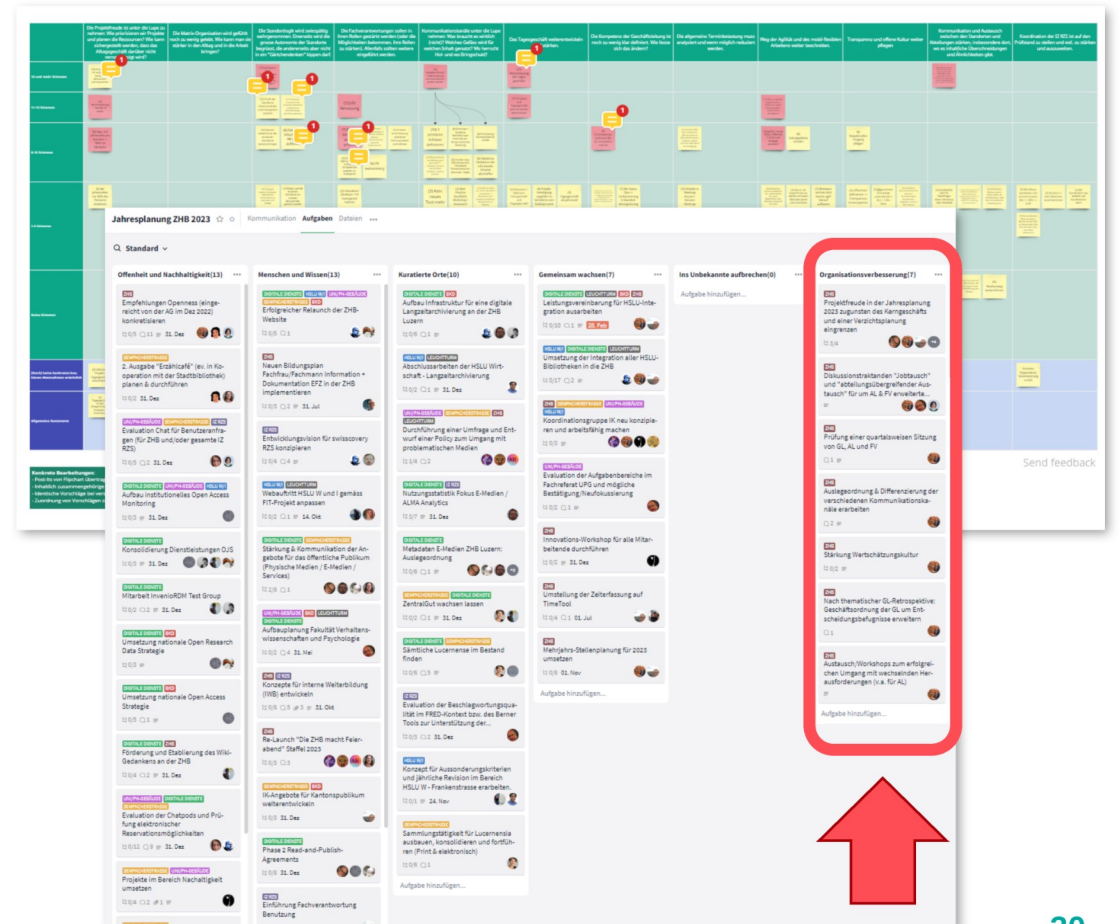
Jahresplanung ZHB 2023 ☆ Kommunikation Aufgaben Dateien ...

Standard

Offenheit und Nachhaltigkeit(13)

ZHB
Empfehlungen Openness (eingereicht von der AG im Dez 2022) konkretisieren
31. Dez

SEMPACHERSTRASSE
2. Ausgabe "Erzählcafé" (ev. in Kooperation mit der Stadtbibliothek) planen & durchführen
31. Dez

UNI/PH-GEBÄUDE SEMPACHERSTRASSE IZ RZS
Evaluation Chat für Benutzeranfragen (für ZHB und/oder gesamte IZ RZS)
31. Dez

HSLU WIRT DIGITALE DIENSTE
Aufbau institutionelles Open Access Monitoring
31. Dez

DIGITALE DIENSTE
Konsolidierung Dienstleistungen DJS
31. Dez

DIGITALE DIENSTE
Mitarbeit InvenioRDM Test Group
31. Dez

DIGITALE DIENSTE BKD
Umsetzung nationale Open Research Data Strategie

DIGITALE DIENSTE BKD
Umsetzung nationale Open Access Strategie

DIGITALE DIENSTE ZHB
Förderung und Etablierung des Wiki-Gedankens an der ZHB
31. Dez

UNI/PH-GEBÄUDE DIGITALE DIENSTE
Evaluation der Chatpods und Prüfung elektronischer Reservationsmöglichkeiten
31. Dez

SEMPACHERSTRASSE UNI/PH-GEBÄUDE
Projekte im Bereich Nachhaltigkeit umsetzen

Menschen und Wissen(13)

DIGITALE DIENSTE HSLU WJ UNI/PH-GEBÄUDE SEMPACHERSTRASSE BKD
Erfolgreicher Relaunch der ZHB-Website

ZHB
Neuen Bildungsplan Fachfrau/Fachmann Information + Dokumentation EFZ in der ZHB implementieren
31. Jul

IZ RZS
Entwicklungsvision für swisscovery RZS konzipieren

HSLU WJ LEUCHTTURM
Webauftritt HSLU W und I gemäss FIT-Projekt anpassen
14. Okt

DIGITALE DIENSTE SEMPACHERSTRASSE
Stärkung & Kommunikation der Angebote für das öffentliche Publikum (Physische Medien / E-Medien / Services)

UNI/PH-GEBÄUDE BKD LEUCHTTURM
Aufbauplanung Fakultät Verhaltenswissenschaften und Psychologie
31. Mai

ZHB IZ RZS
Konzepte für interne Weiterbildung (IWB) entwickeln
31. Okt

ZHB
Re-Launch "Die ZHB macht Feierabend" Staffel 2023

SEMPACHERSTRASSE BKD
IK-Angebote für Kantonspublikum weiterentwickeln
31. Dez

DIGITALE DIENSTE
Phase 2 Read-and-Publish-Agreements
31. Dez

IZ RZS
Einführung Fachverantwortung Benutzung

Kuratierte Orte(10)

DIGITALE DIENSTE BKD
Aufbau Infrastruktur für eine digitale Langzeitarchivierung an der ZHB Luzern

HSLU WJ LEUCHTTURM
Abschlussarbeiten der HSLU Wirtschaft - Langzeitarchivierung
31. Dez

UNI/PH-GEBÄUDE SEMPACHERSTRASSE ZHB LEUCHTTURM
Durchführung einer Umfrage und Entwurf einer Policy zum Umgang mit problematischen Medien

DIGITALE DIENSTE IZ RZS
Nutzungsstatistik Fokus E-Medien / ALMA Analytics
31. Dez

DIGITALE DIENSTE
Metadaten E-Medien ZHB Luzern: Ausleseordnung

SEMPACHERSTRASSE DIGITALE DIENSTE
ZentralGut wachsen lassen
31. Dez

DIGITALE DIENSTE SEMPACHERSTRASSE
Sämtliche Lucernensen im Bestand finden

IZ RZS
Evaluation der Beschlagwortungsqualität im FRED-Kontext bzw. des Berner Tools zur Unterstützung der...
31. Dez

HSLU WJ
Konzept für Aussonderungskriterien und jährliche Revision im Bereich HSLU W - Frankenstrasse erarbeiten.
24. Nov

SEMPACHERSTRASSE
Sammlungstätigkeit für Lucernensia ausbauen, konsolidieren und fortführen (Print & elektronisch)

Aufgabe hinzufügen...

Gemeinsam wachsen(7)

DIGITALE DIENSTE LEUCHTTURM BKD ZHB
Leistungsvereinbarung für HSLU-Integration ausarbeiten
28. Feb

HSLU WJ DIGITALE DIENSTE LEUCHTTURM
Umsetzung der Integration aller HSLU-Bibliotheken in die ZHB

ZHB SEMPACHERSTRASSE HSLU WJ
Koordinationsgruppe IK neu konzipieren und arbeitsfähig machen

UNI/PH-GEBÄUDE
Evaluation der Aufgabenbereiche im Fachreferat UPG und mögliche Bestätigung/Neufokussierung

ZHB
Innovations-Workshop für alle Mitarbeitende durchführen
31. Dez

ZHB
Umstellung der Zeiterfassung auf TimeTool
01. Jul

ZHB
Mehrjahrs-Stellenplanung für 2023 umsetzen
01. Nov

Aufgabe hinzufügen...

Ins Unbekannte aufbrechen(0)

Aufgabe hinzufügen...

Organisationsverbesserung(7)

ZHB
Projektfreude in der Jahresplanung 2023 zugunsten des Kerngeschäfts und einer Verzichtsplanung eingrenzen
3/4

ZHB
Diskussionstraktanden "Jobtausch" und "abteilungsübergreifender Austausch" für um AL & FV erweitern...

ZHB
Prüfung einer quartalsweisen Sitzung von GL, AL und FV

ZHB
Auslegeordnung & Differenzierung der verschiedenen Kommunikationskanäle erarbeiten

ZHB
Stärkung Wertschätzungskultur

ZHB
Nach thematischer GL-Retrospektive: Geschäftsordnung der GL um Entscheidungsbefugnisse erweitern

ZHB
Austausch/Workshops zum erfolgreichen Umgang mit wechselnden Herausforderungen (v.a. für AL)

Aufgabe hinzufügen...

Send feedback

Konkrete Bearbeitungen:
- Post-its von Flipchart übertrag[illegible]
- Inhaltlich zusammengehörige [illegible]
- Identische Vorschläge bei verm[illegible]
- Zuordnung von Vorschlägen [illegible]

20